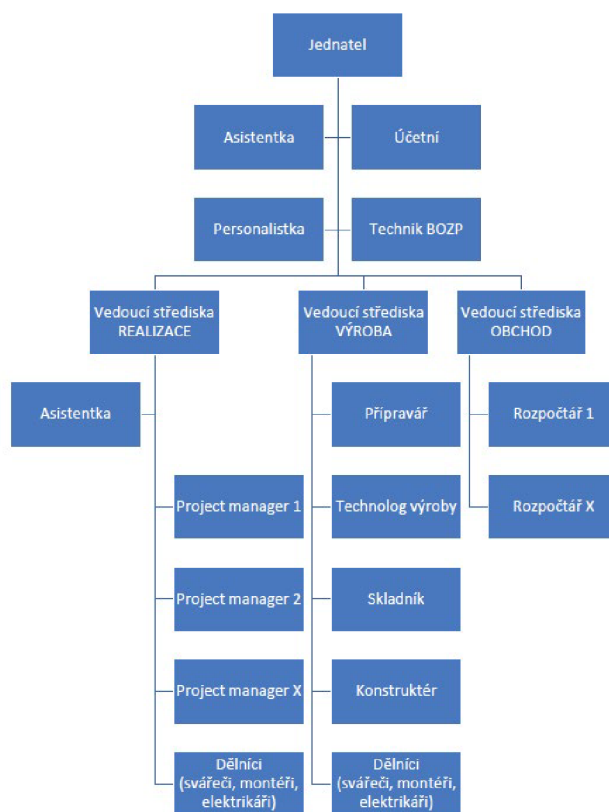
Jednatel

Asistentka

Účetní

Personalistka

Technik BOZP

Vedoucí střediska REALIZACE

Vedoucí střediska VÝROBA

Vedoucí střediska OBCHOD

Asistentka

Přípravář

Rozpočtář 1

Project manager 1

Technolog výroby

Rozpočtář X

Project manager 2

Skladník

Project manager X

Konstruktér

Dělníci (svářeči, montéři, elektrikáři)

Dělníci (svářeči, montéři, elektrikáři)